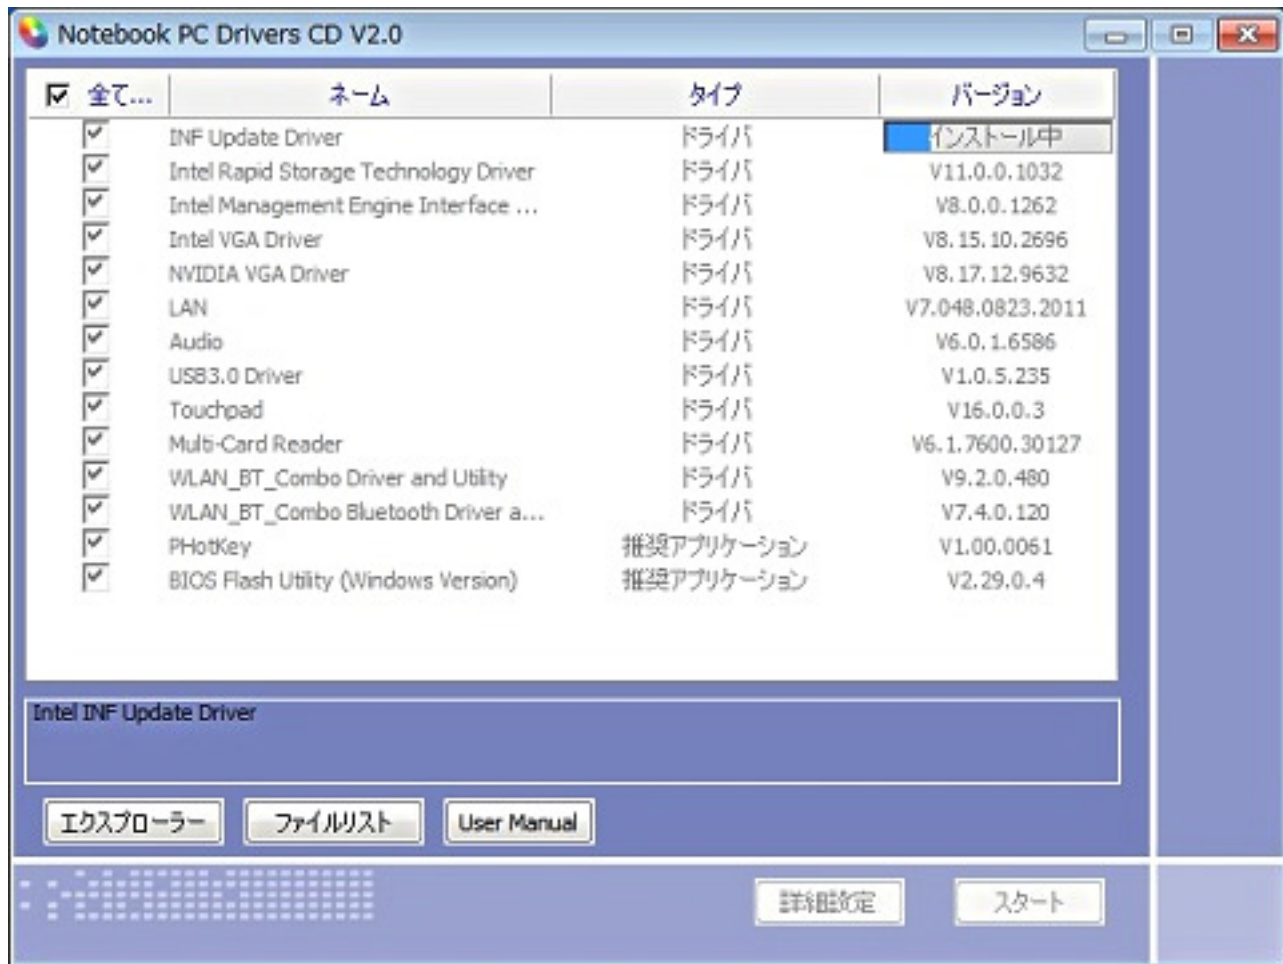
Notebook PC Drivers CD V2.0

| 全て... | ネーム | タイプ | バージョン |
|---|---|---|---|
| | INF Update Driver | ドライバ | インストール中 |
| | Intel Rapid Storage Technology Driver | ドライバ | V11.0.0.1032 |
| | Intel Management Engine Interface ... | ドライバ | V8.0.0.1262 |
| | Intel VGA Driver | ドライバ | V8.15.10.2696 |
| | NVIDIA VGA Driver | ドライバ | V8.17.12.9632 |
| | LAN | ドライバ | V7.048.0823.2011 |
| | Audio | ドライバ | V6.0.1.6586 |
| | USB3.0 Driver | ドライバ | V1.0.5.235 |
| | Touchpad | ドライバ | V16.0.0.3 |
| | Multi-Card Reader | ドライバ | V6.1.7600.30127 |
| | WLAN_BT_Combo Driver and Utility | ドライバ | V9.2.0.480 |
| | WLAN_BT_Combo Bluetooth Driver a... | ドライバ | V7.4.0.120 |
| | PHotKey | 推奨アプリケーション | V1.00.0061 |
| | BIOS Flash Utility (Windows Version) | 推奨アプリケーション | V2.29.0.4 |

Intel INF Update Driver

エクスプローラー
ファイルリスト
User Manual

詳細設定
スタート